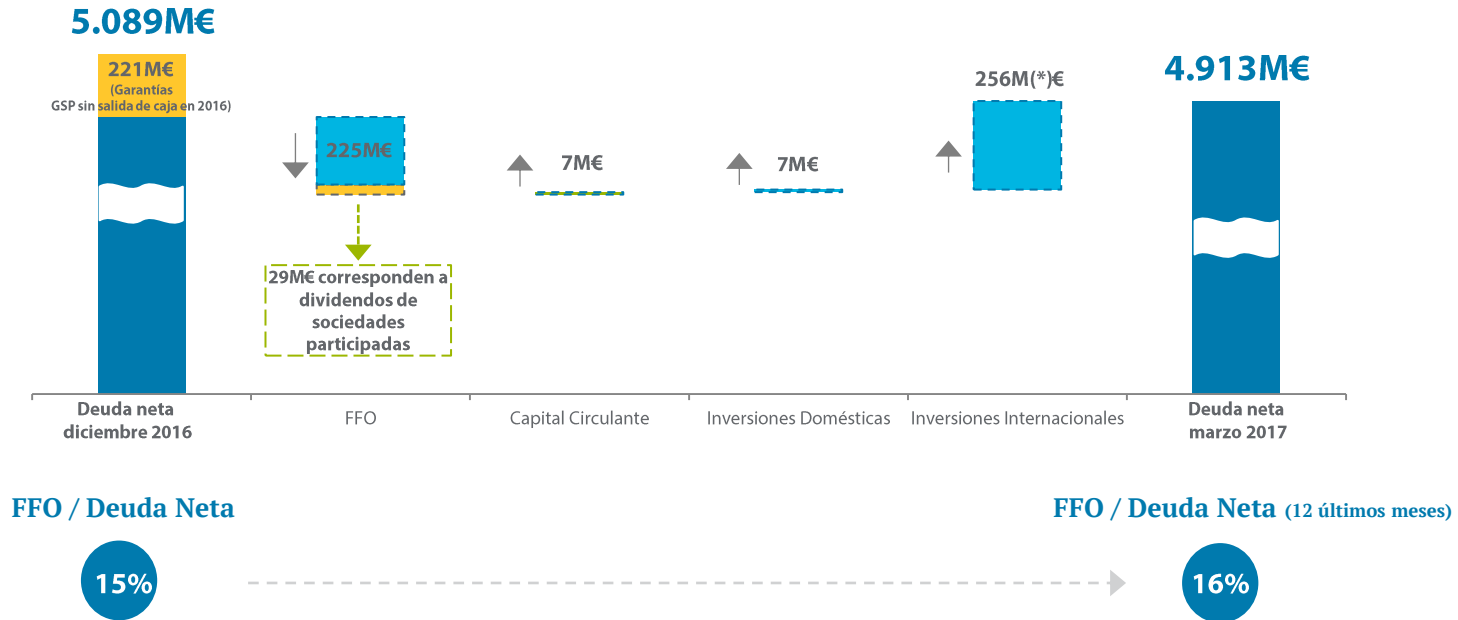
5.089M€

221M€ (Garantías GSP sin salida de caja en 2016)

225M€

29M€ corresponden a dividendos de sociedades participadas

7M€

7M€

256M(*)€

4.913M€

Deuda neta diciembre 2016

FFO

Capital Circulante

Inversiones Domésticas

Inversiones Internacionales

Deuda neta marzo 2017

FFO / Deuda Neta

15%

FFO / Deuda Neta (12 últimos meses)

16%